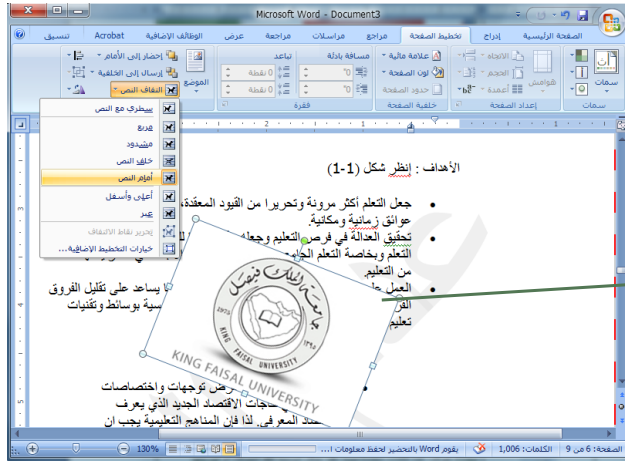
Microsoft Word - Document3

الصفحة الرئيسية إدراج تخطيط الصفحة مراجع مراسلات مراجعة عرض الوظائف الإضافية Acrobat تنسيق

سمات
هوامش
الاتجاه
الحجم
أعمدة
إعداد الصفحة
علامة مائية
لون الصفحة
حدود الصفحة
خلفية الصفحة
مسافة بادئة
تباعد
0 نقطة
0 نقطة
فقرة
الموضع
إحضار إلى الأمام
إرسال إلى الخلفية
التفاف النص

بمحاذاة مع النص
مربع
متماسك
خلف النص
أمام النص
أعلى وأسفل
عبر
تحرير نقاط الالتفاف
خيارات التخطيط الإضافية...

الأهداف : انظر شكل (1-1)

• جعل التعلم أكثر مرونة وتحريرا من القيود المعقدة، عوائق زمانية ومكانية

• تحقيق العدالة في فرص التعليم وجعله التعلم وبخاصة التعلم الجا من التعليم

• العمل على القر تعليم

يساعد على تقليل الفروق سية بوسائط وتقنيات

رض توجهات واختصاصات حاجات الاقتصاد الجديد الذي يعرف د المعرفي. لذا فإن المناهج التعليمية يجب ان

KING FAISAL UNIVERSITY

الصفحة: 6 من 9 الكلمات: 1,006 يقوم Word بالتحضير لحفظ معلومات... 130%